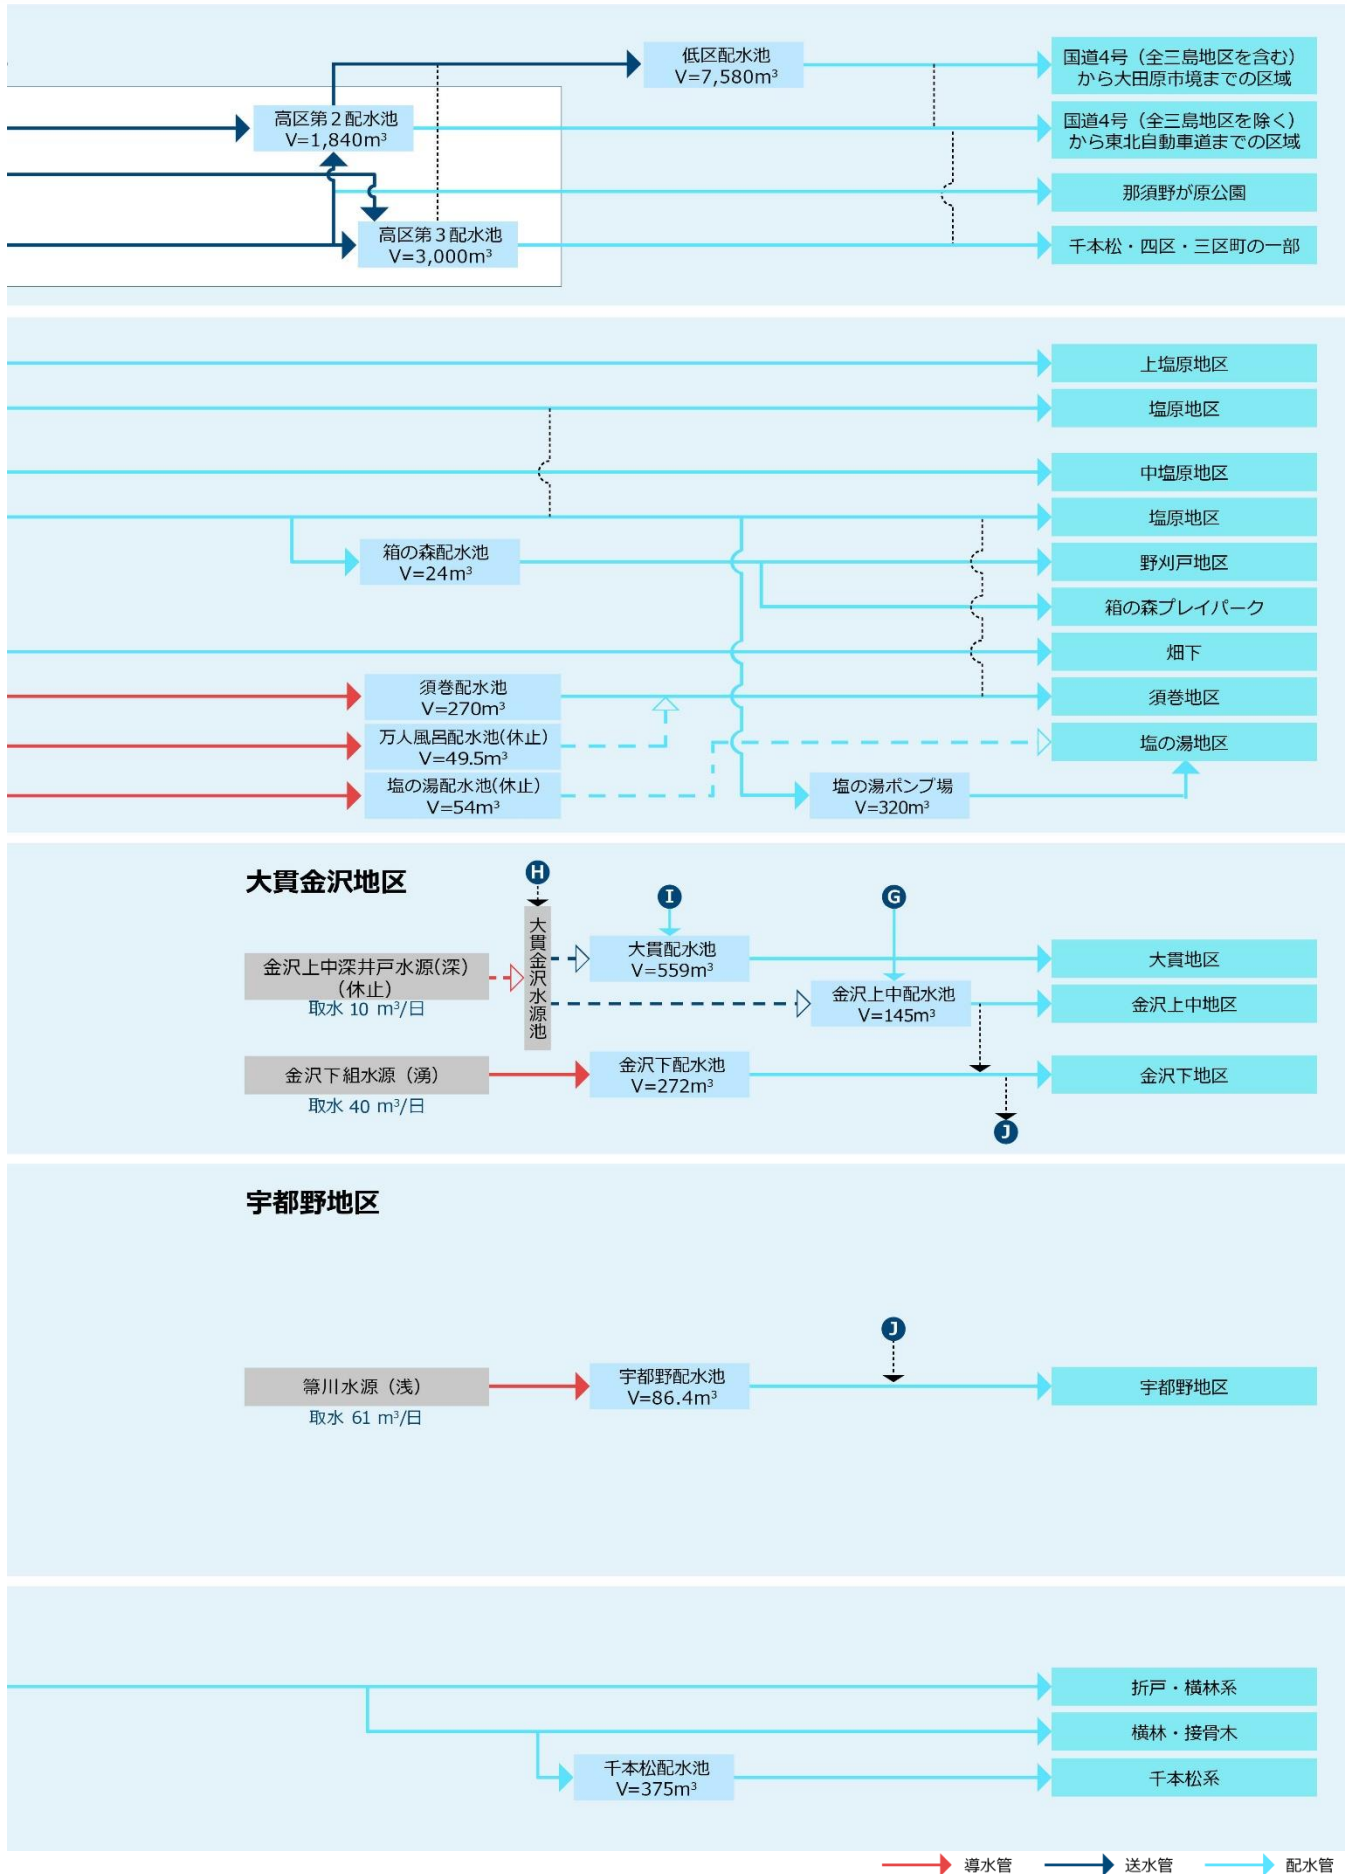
低区配水池
V=7,580m³

国道4号（全三島地区を含む）から大田原市境までの区域

高区第２配水池
V=1,840m³

国道4号（全三島地区を除く）から東北自動車道までの区域

那須野が原公園

高区第３配水池
V=3,000m³

千本松・四区・三区町の一部

上塩原地区

塩原地区

中塩原地区

塩原地区

箱の森配水池
V=24m³

野刈戸地区

箱の森プレイパーク

畑下

須巻配水池
V=270m³

須巻地区

万人風呂配水池(休止)
V=49.5m³

塩の湯地区

塩の湯配水池(休止)
V=54m³

塩の湯ポンプ場
V=320m³

大貫金沢地区

H

I

G

大貫金沢水源池

金沢上中深井戸水源(深)（休止）
取水 10 m³/日

大貫配水池
V=559m³

大貫地区

金沢上中配水池
V=145m³

金沢上中地区

金沢下組水源（湧）
取水 40 m³/日

金沢下配水池
V=272m³

金沢下地区

J

宇都野地区

J

箒川水源（浅）
取水 61 m³/日

宇都野配水池
V=86.4m³

宇都野地区

折戸・横林系

横林・接骨木

千本松配水池
V=375m³

千本松系

導水管　送水管　配水管